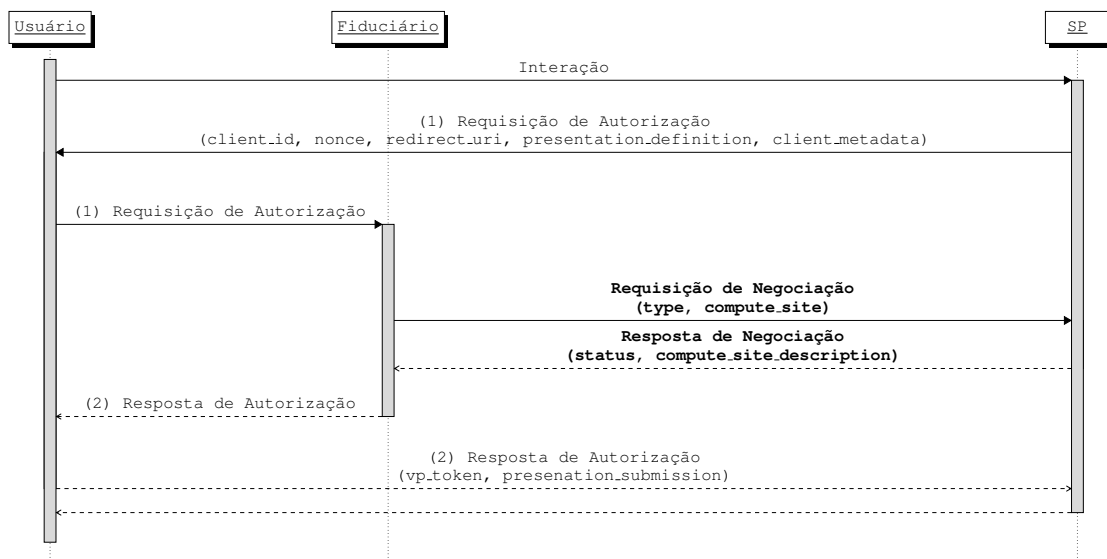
Usuário

Fiduciário

SP

Interação

(1) Requisição de Autorização
(client_id, nonce, redirect_uri, presentation_definition, client_metadata)

(1) Requisição de Autorização

**Requisição de Negociação**
**(type, compute_site)**

**Resposta de Negociação**
**(status, compute_site_description)**

(2) Resposta de Autorização

(2) Resposta de Autorização
(vp_token, presenation_submission)